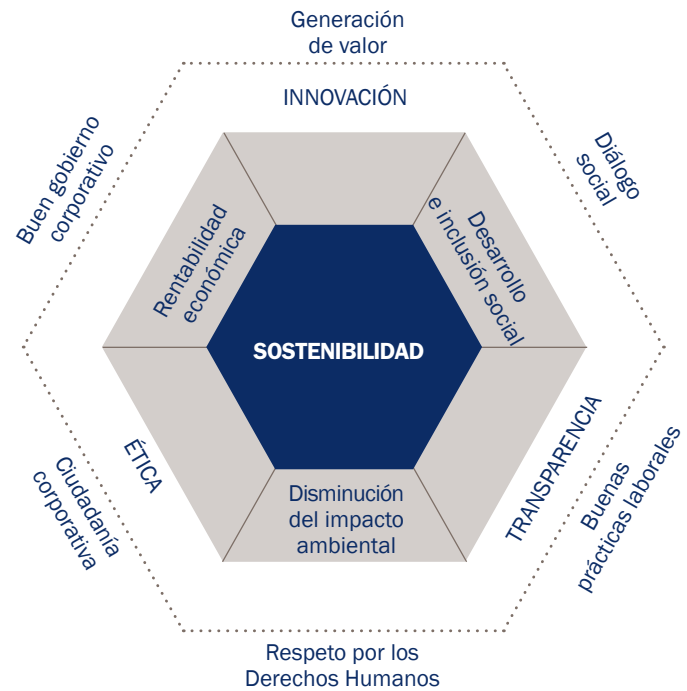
Generación de valor

INNOVACIÓN

Buen gobierno corporativo

Diálogo social

Rentabilidad económica

Desarrollo e inclusión social

SOSTENIBILIDAD

ÉTICA

TRANSPARENCIA

Ciudadanía corporativa

Buenas prácticas laborales

Disminución del impacto ambiental

Respeto por los Derechos Humanos